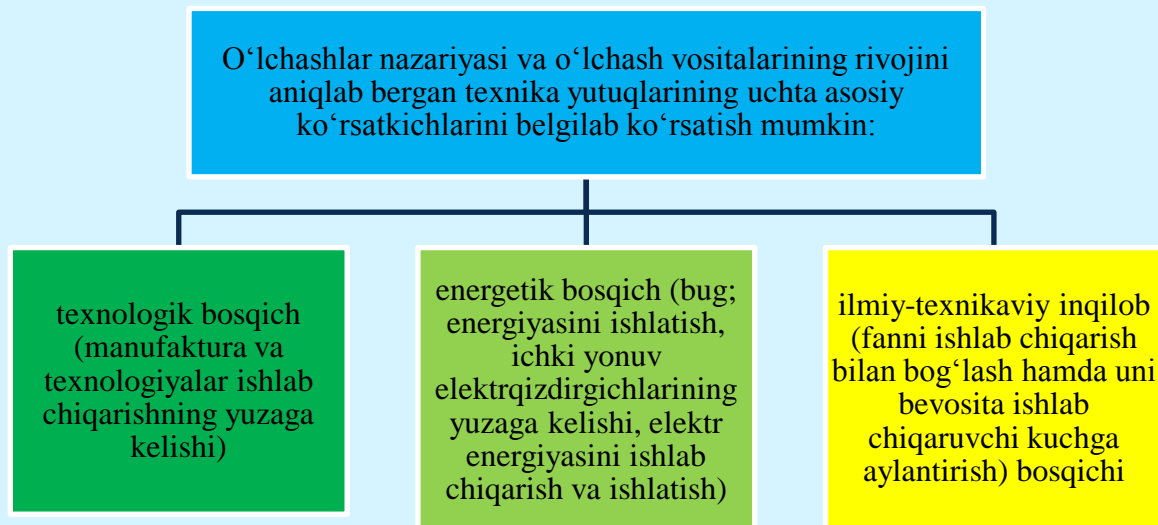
O‘lchashlar nazariyasi va o‘lchash vositalarining rivojini aniqlab bergan texnika yutuqlarining uchta asosiy ko‘rsatkichlarini belgilab ko‘rsatish mumkin:

texnologik bosqich (manufaktura va texnologiyalar ishlab chiqarishning yuzaga kelishi)

energetik bosqich (bug; energiyasini ishlatish, ichki yonuv elektrqizdirgichlarining yuzaga kelishi, elektr energiyasini ishlab chiqarish va ishlatish)

ilmiy-texnikaviy inqilob (fanni ishlab chiqarish bilan bog‘lash hamda uni bevosita ishlab chiqaruvchi kuchga aylantirish) bosqichi